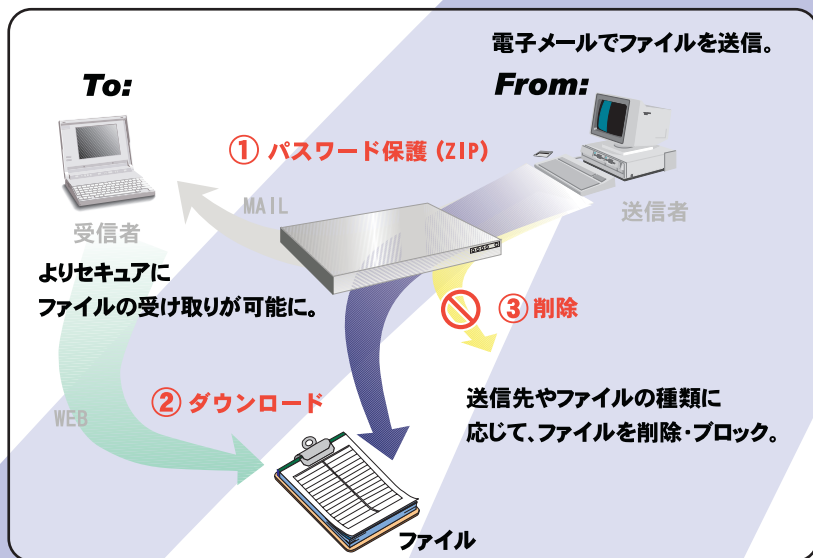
電子メールでファイルを送信。

To:

From:

① パスワード保護（ZIP）

MAIL

受信者

送信者

よりセキュアに
ファイルの受け取りが可能に。

③ 削除

② ダウンロード

WEB

送信先やファイルの種類に
応じて、ファイルを削除・ブロック。

ファイル